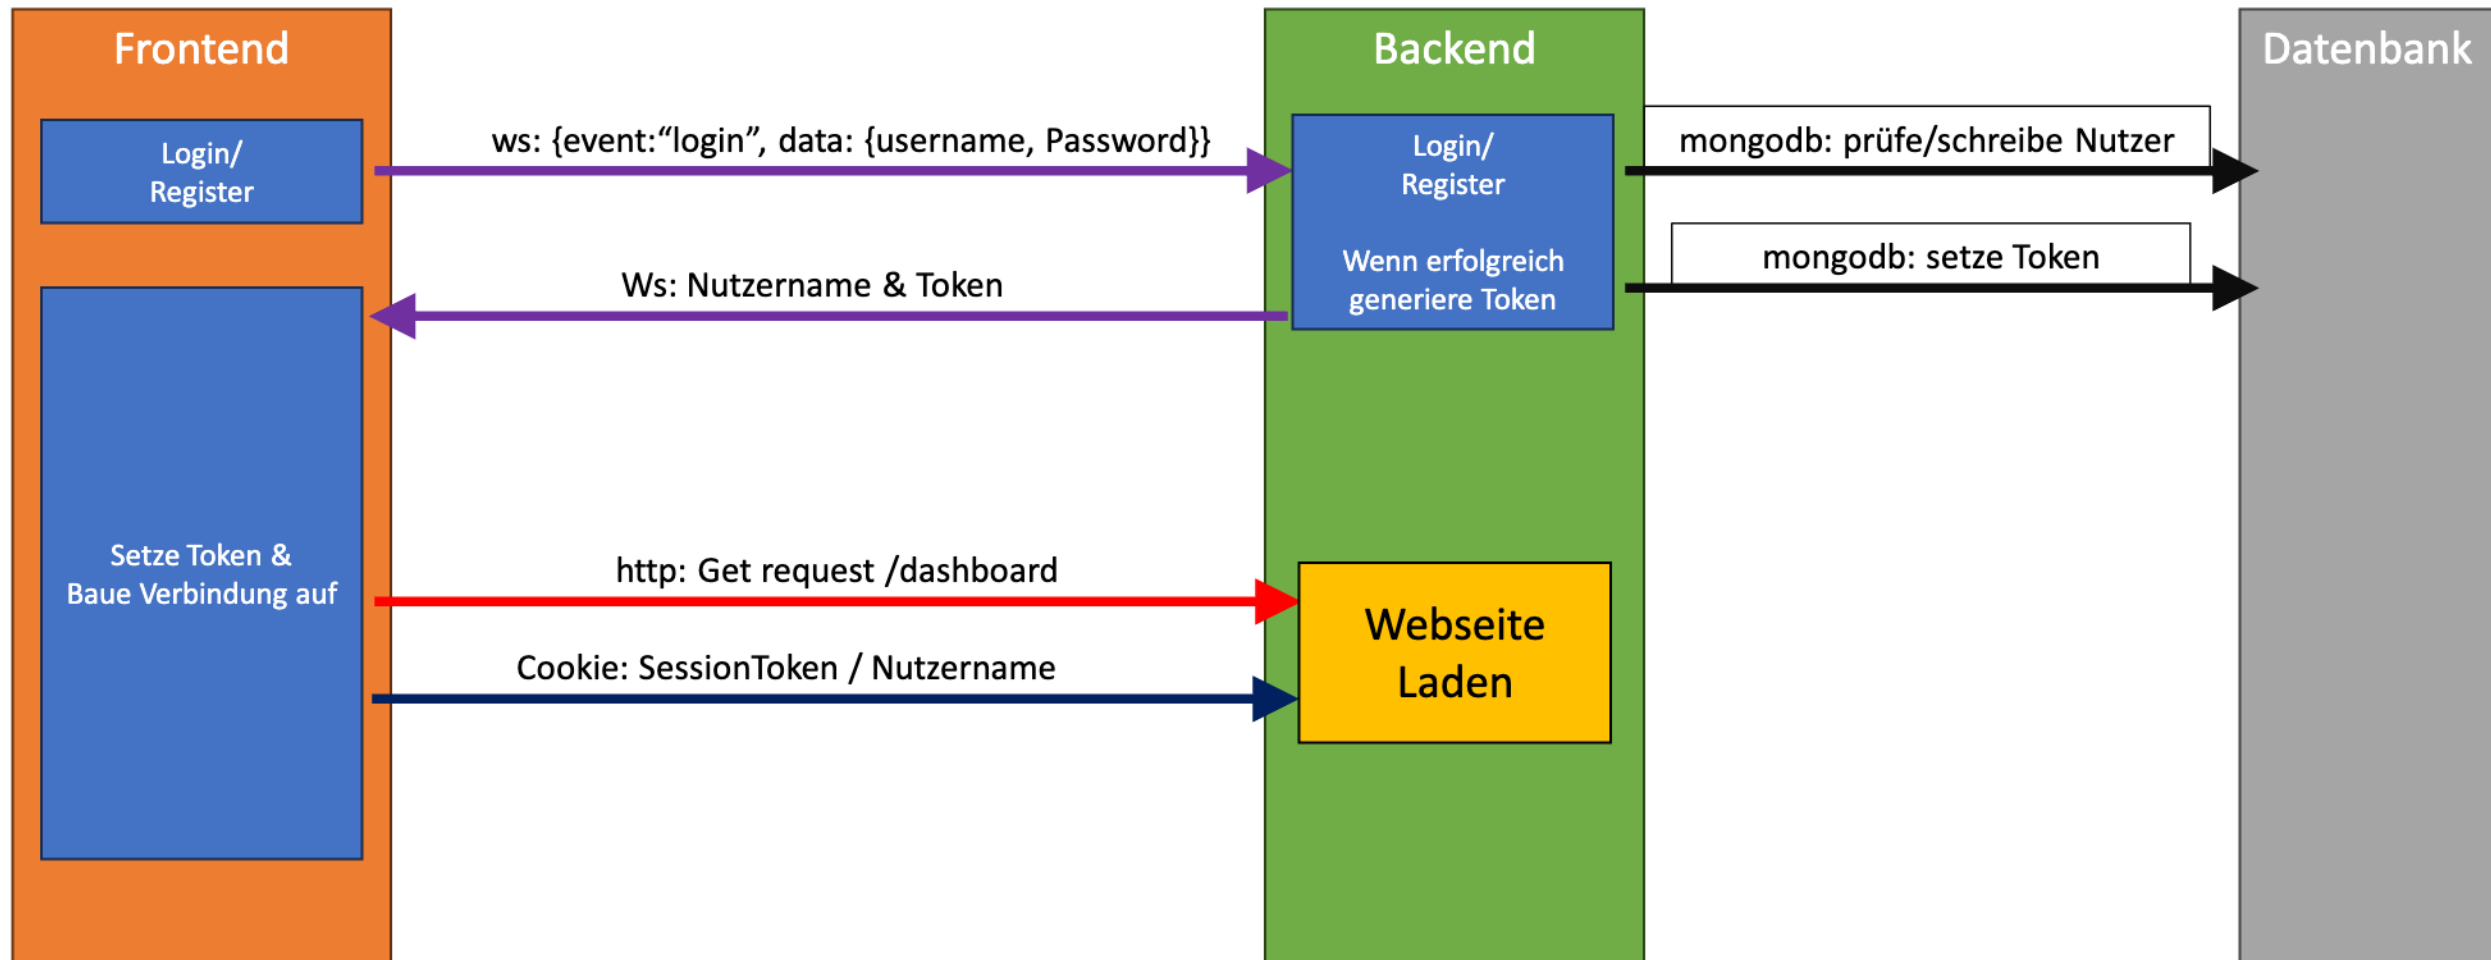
Frontend

Login/
Register

Setze Token &
Baue Verbindung auf

ws: {event:"login", data: {username, Password}}

Ws: Nutzername & Token

http: Get request /dashboard

Cookie: SessionToken / Nutzername

Backend

Login/
Register

Wenn erfolgreich
generiere Token

Webseite
Laden

mongodb: prüfe/schreibe Nutzer

mongodb: setze Token

Datenbank